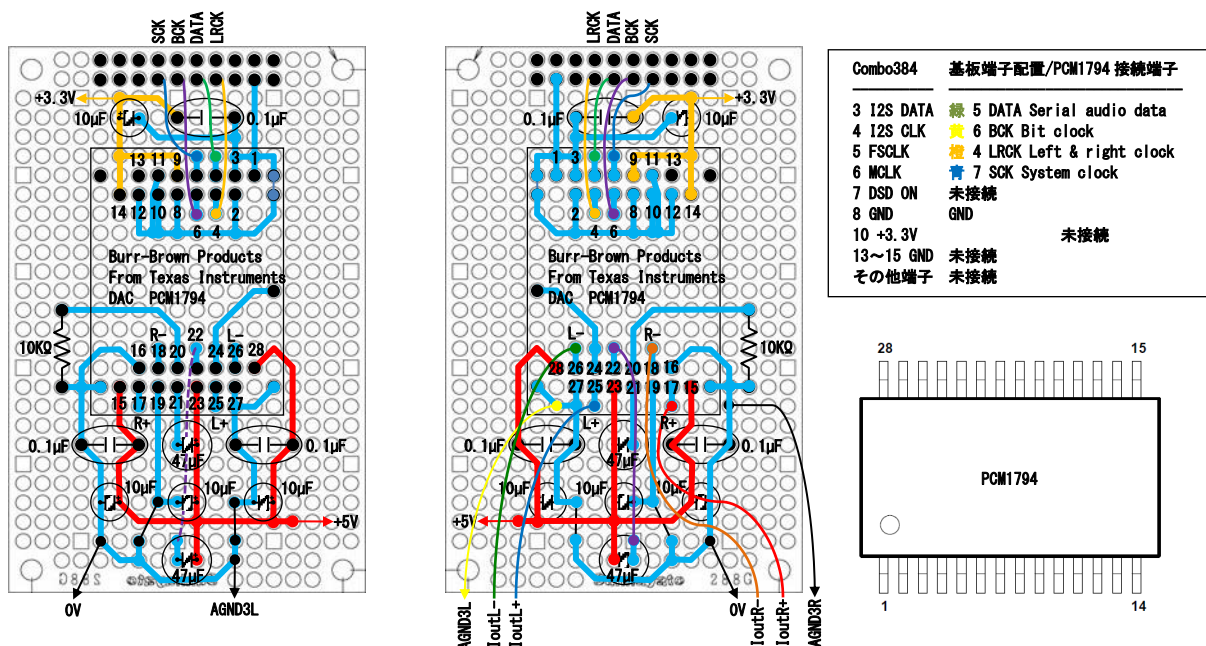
SCK BCK DATA LRCK

+3.3V
10μF
0.1μF
13 11 9 3 1
14 12 10 8 6 4 2
Burr-Brown Products
From Texas Instruments
DAC PCM1794
10KΩ
R- L-
16 18 20 22 24 26 28
15 17 19 21 23 25 27
R+ L+
0.1μF 0.1μF
47μF
10μF 10μF 10μF
+5V
47μF
288G
0V AGND3L

LRCK DATA BCK SCK
+3.3V
0.1μF 10μF
1 3 9 11 13
2 4 6 8 10 12 14
Burr-Brown Products
From Texas Instruments
DAC PCM1794
L- R-
10KΩ
28 26 24 22 20 18 16
27 25 23 21 19 17 15
L+ R+
0.1μF 0.1μF
47μF
10μF 10μF 10μF
+5V
47μF
288G
AGND3L IoutL- IoutL+ 0V IoutR- IoutR+ AGND3R

| Combo384 | 基板端子配置/PCM1794接続端子 |
|---|---|
| 3 I2S DATA | 緑 5 DATA Serial audio data |
| 4 I2S CLK | 黄 6 BCK Bit clock |
| 5 FSCLK | 橙 4 LRCK Left & right clock |
| 6 MCLK | 青 7 SCK System clock |
| 7 DSD ON | 未接続 |
| 8 GND | GND |
| 10 +3.3V | 未接続 |
| 13～15 GND | 未接続 |
| その他端子 | 未接続 |

28 15
PCM1794
1 14